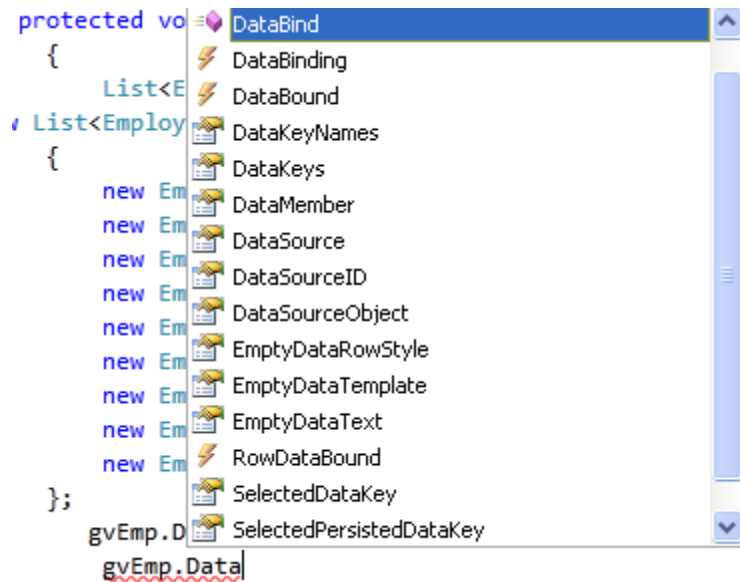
protected vo
{
List<E
List<Employ
{
new Em
new Em
new Em
new Em
new Em
new Em
new Em
new Em
new Em
};
gvEmp.D
gvEmp.Data

DataBind
DataBinding
DataBound
DataKeyNames
DataKeys
DataMember
DataSource
DataSourceID
DataSourceObject
EmptyDataRowStyle
EmptyDataTemplate
EmptyDataText
RowDataBound
SelectedDataKey
SelectedPersistedDataKey